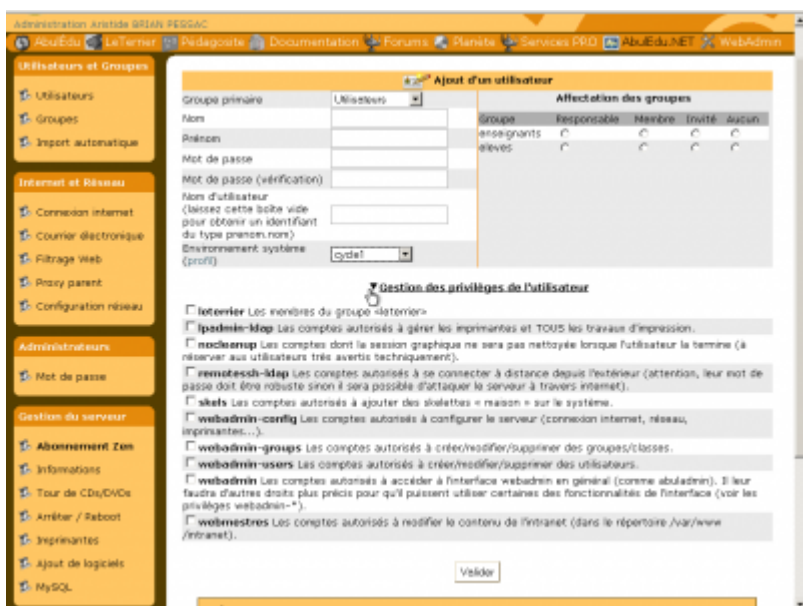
Administration Aristide BRIAN PERSAC

AbulEdu LeTerrier Pedagosite Documentation Forums Planete Services PRO AbulEdu.NET WebAdmin

Utilisateurs et Groupes

Utilisateurs

Groupes

Import automatique

Internet et Réseau

Connexion internet

Courrier électronique

Filtrage Web

Proxy parent

Configuration réseau

Administrateurs

Mot de passe

Gestion du serveur

Abonnement Zen

Informations

Tour de CDs/DVDs

Arrêter / Reboot

Imprimantes

Ajout de logiciels

MySQL

Ajout d'un utilisateur

Groupe primaire Utilisateurs

Nom

Prénom

Mot de passe

Mot de passe (vérification)

Nom d'utilisateur (laissez cette boîte vide pour obtenir un identifiant du type prenom.nom)

Environnement système (profil) cycle1

Affectation des groupes

| Groupe | Responsable | Membre | Invité | Aucun |
|---|---|---|---|---|
| enseignants | | | | |
| eleves | | | | |

Gestion des privilèges de l'utilisateur

leterrier Les membres du groupe «leterrier»

lpadmin-ldap Les comptes autorisés à gérer les imprimantes et TOUS les travaux d'impression.

nocleanup Les comptes dont la session graphique ne sera pas nettoyée lorsque l'utilisateur la termine (à réserver aux utilisateurs très avertis techniquement).

remotessh-ldap Les comptes autorisés à se connecter à distance depuis l'extérieur (attention, leur mot de passe doit être robuste sinon il sera possible d'attaquer le serveur à travers internet).

skels Les comptes autorisés à ajouter des skelettes « maison » sur le système.

webadmin-config Les comptes autorisés à configurer le serveur (connexion internet, réseau, imprimantes...).

webadmin-groups Les comptes autorisés à créer/modifier/supprimer des groupes/classes.

webadmin-users Les comptes autorisés à créer/modifier/supprimer des utilisateurs.

webadmin Les comptes autorisés à accéder à l'interface webadmin en général (comme abuladmin). Il leur faudra d'autres droits plus précis pour qu'ils puissent utiliser certaines des fonctionnalités de l'interface (voir les privilèges webadmin-*).

webmestres Les comptes autorisés à modifier le contenu de l'intranet (dans le répertoire /var/www /intranet).

Valider